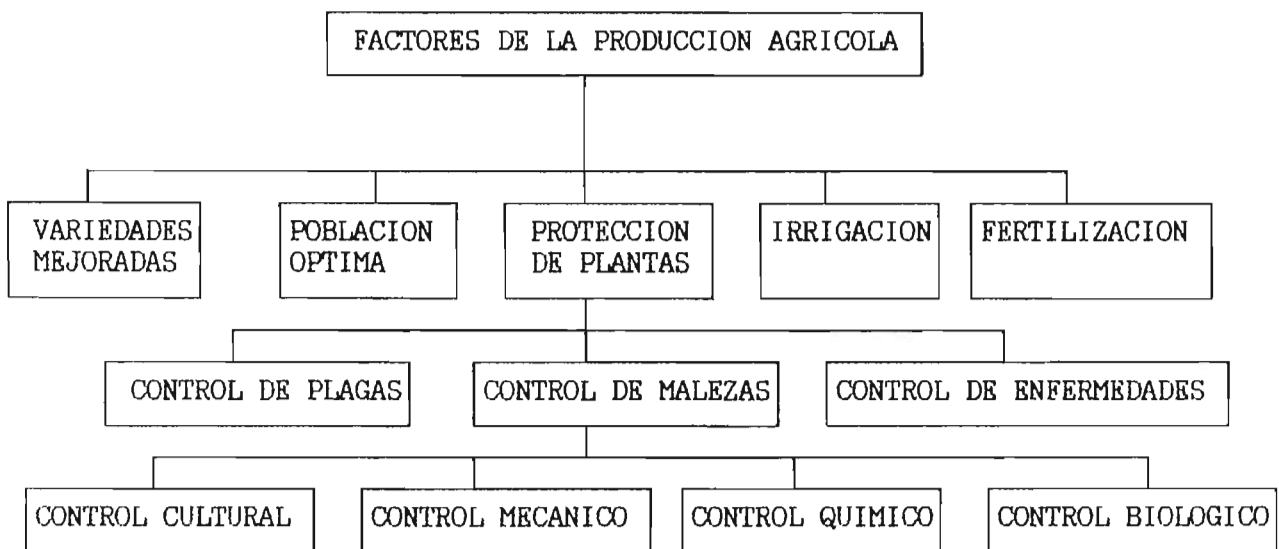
FACTORES DE LA PRODUCCION AGRICOLA

VARIEDADES MEJORADAS

POBLACION OPTIMA

PROTECCION DE PLANTAS

IRRIGACION

FERTILIZACION

CONTROL DE PLAGAS

CONTROL DE MALEZAS

CONTROL DE ENFERMEDADES

CONTROL CULTURAL

CONTROL MECANICO

CONTROL QUIMICO

CONTROL BIOLOGICO